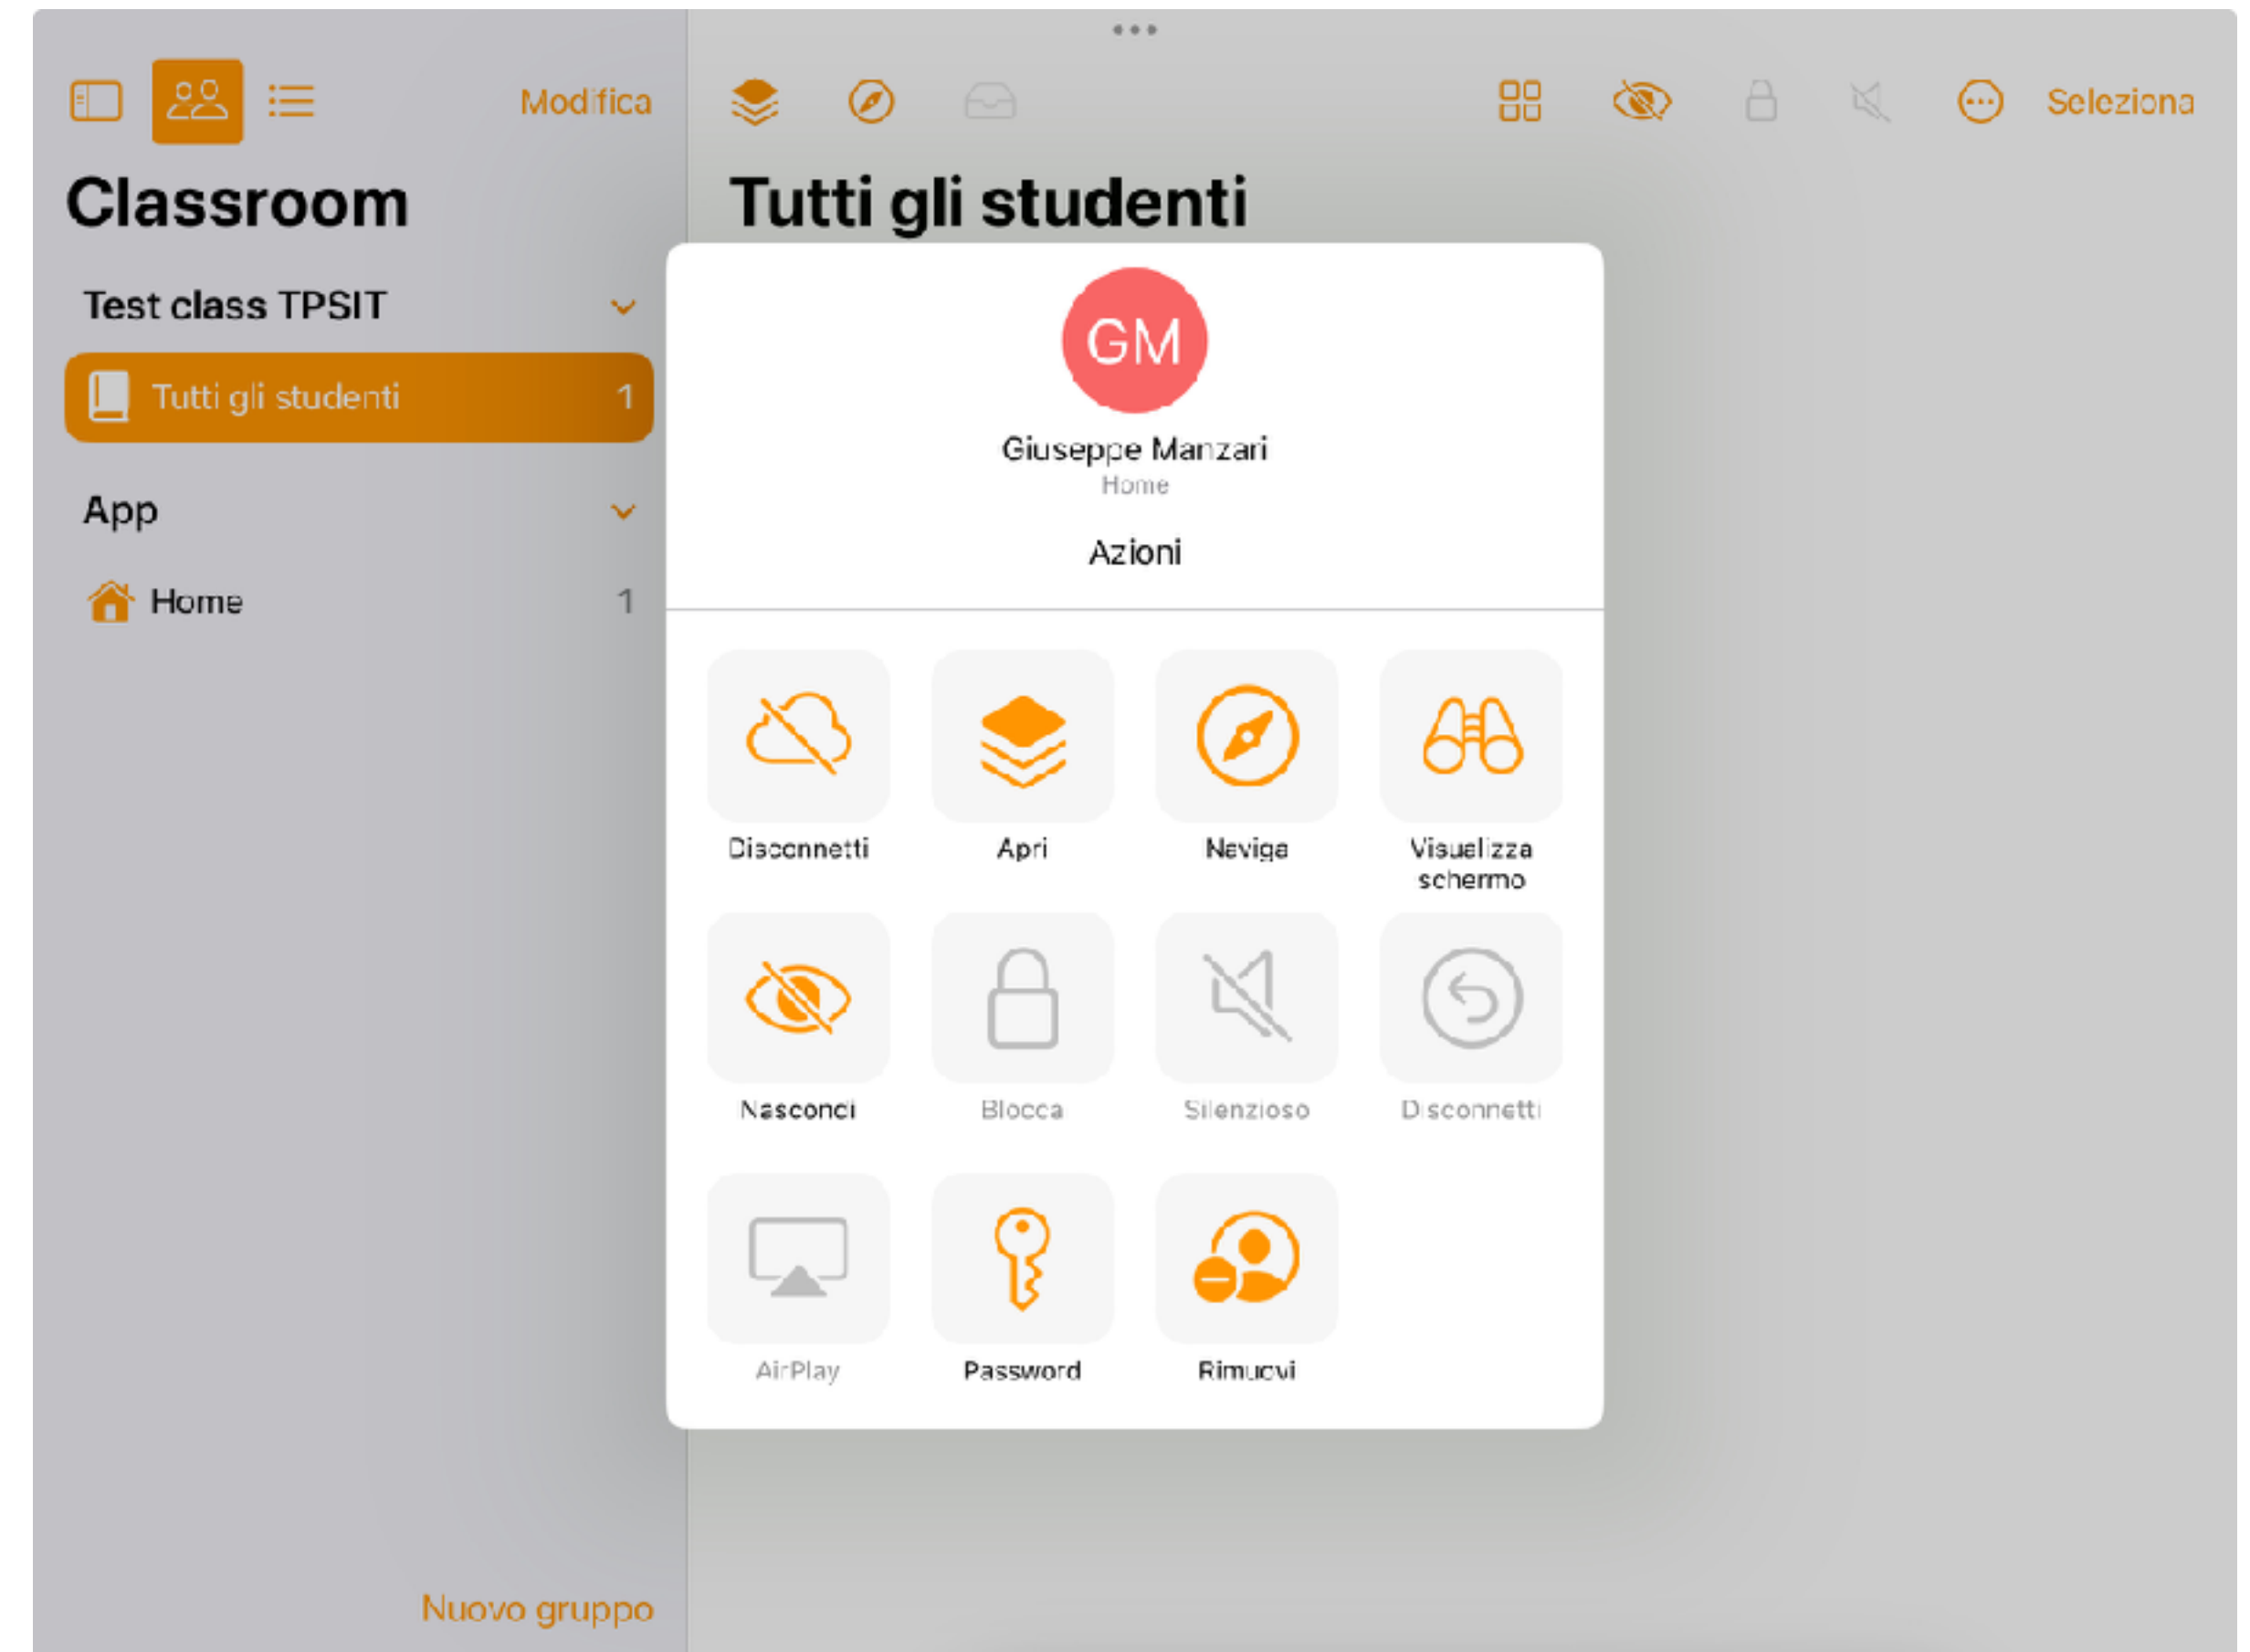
Modifica

Classroom

Test class TPSIT

Tutti gli studenti 1

App

Home 1

Nuovo gruppo

Seleziona

Tutti gli studenti

GM

Giuseppe Manzari

Home

Azioni

Disconnetti

Apri

Naviga

Visualizza schermo

Nascondi

Blocca

Silenzioso

Disconnetti

AirPlay

Password

Rimuovi